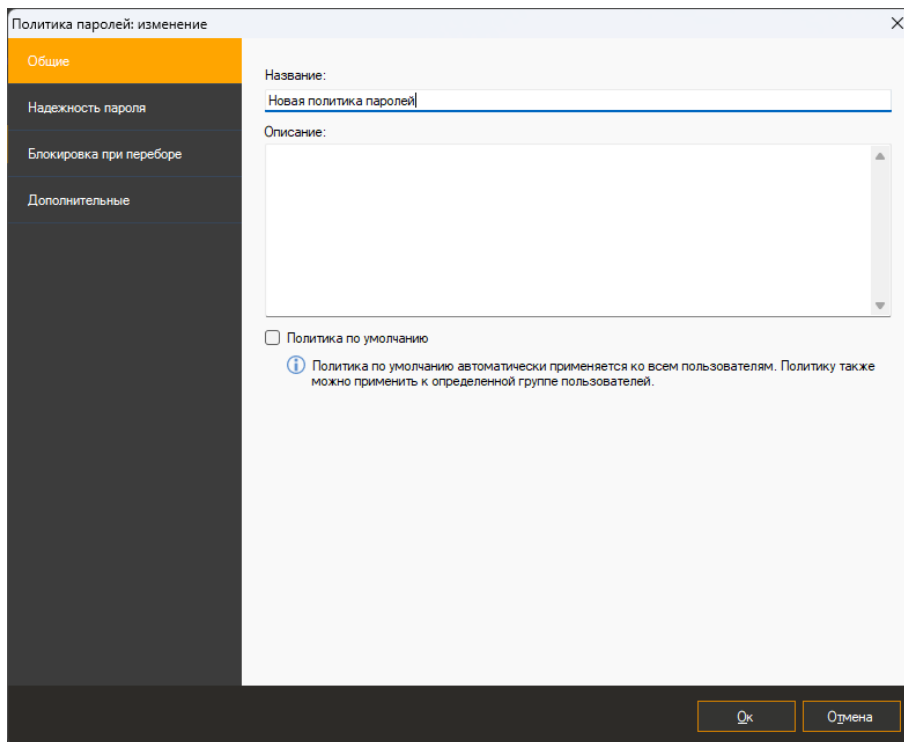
Политика паролей: изменение

Общие

Надежность пароля

Блокировка при переборе

Дополнительные

Название:

Новая политика паролей

Описание:

Политика по умолчанию

Политика по умолчанию автоматически применяется ко всем пользователям. Политику также можно применить к определенной группе пользователей.

Ок

Отмена